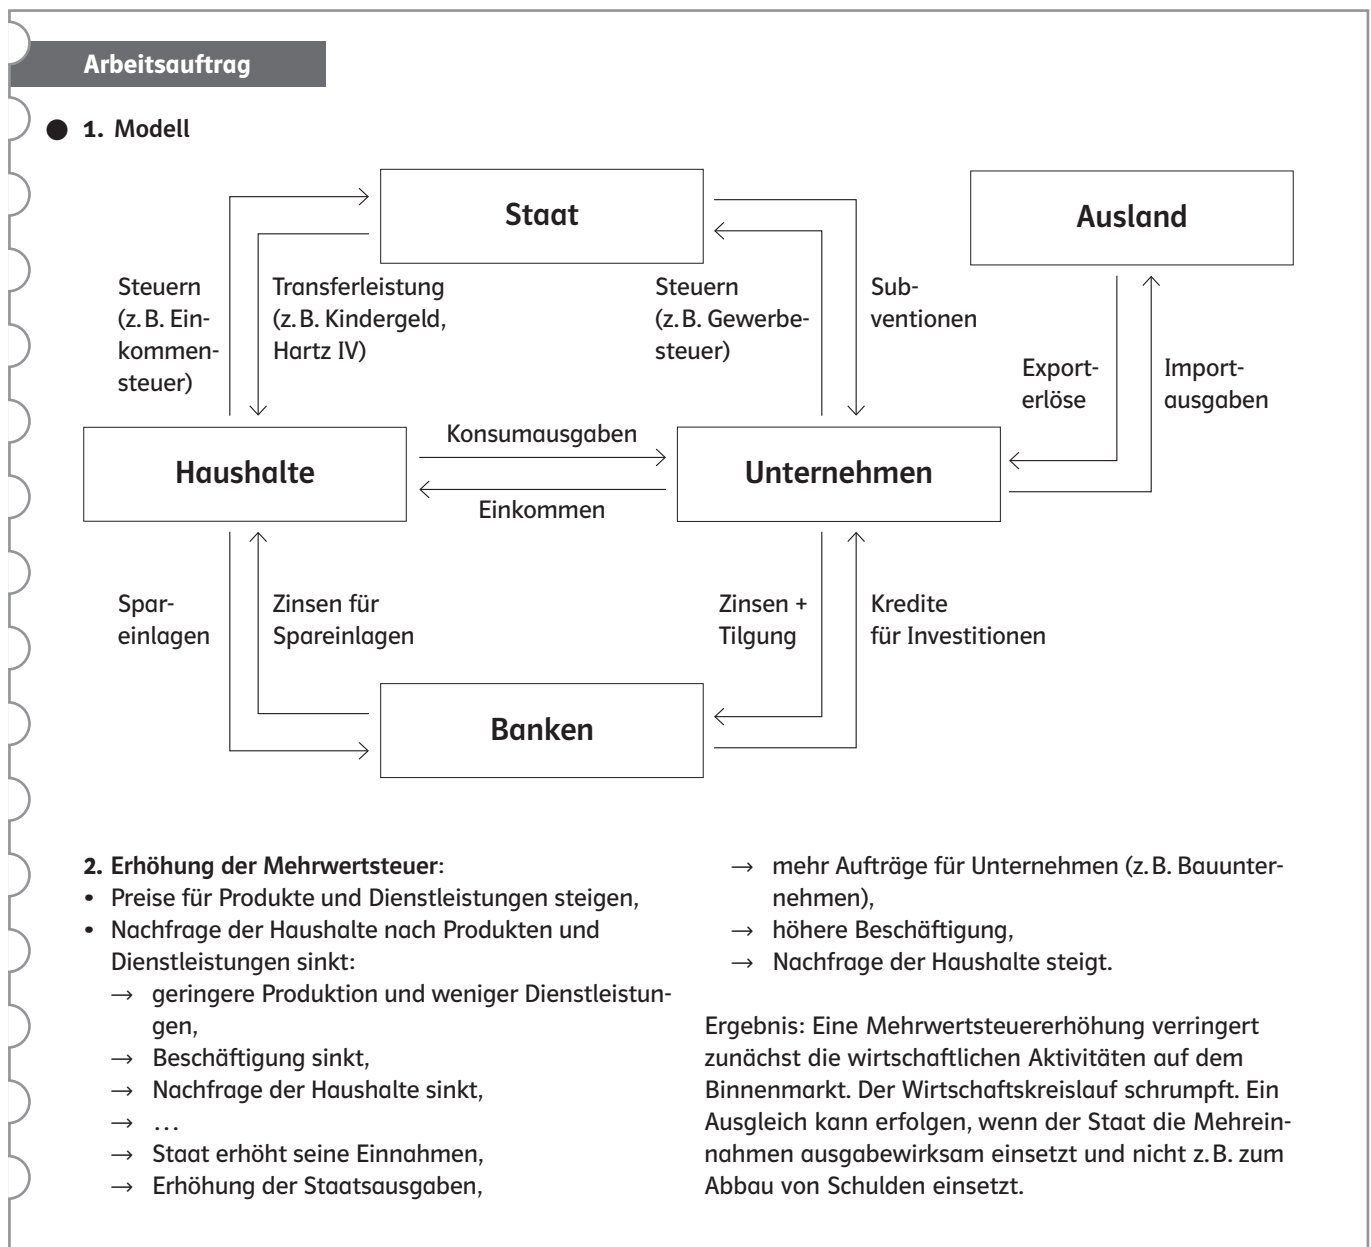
Arbeitsauftrag

1. Modell

Staat

Ausland

Steuern (z. B. Einkommensteuer)

Transferleistung (z. B. Kindergeld, Hartz IV)

Steuern (z. B. Gewerbesteuer)

Subventionen

Exporterlöse

Importausgaben

Konsumausgaben

Haushalte

Unternehmen

Einkommen

Spareinlagen

Zinsen für Spareinlagen

Zinsen + Tilgung

Kredite für Investitionen

Banken

2. Erhöhung der Mehrwertsteuer:
• Preise für Produkte und Dienstleistungen steigen,
• Nachfrage der Haushalte nach Produkten und Dienstleistungen sinkt:
→ geringere Produktion und weniger Dienstleistungen,
→ Beschäftigung sinkt,
→ Nachfrage der Haushalte sinkt,
→ …
→ Staat erhöht seine Einnahmen,
→ Erhöhung der Staatsausgaben,
→ mehr Aufträge für Unternehmen (z. B. Bauunternehmen),
→ höhere Beschäftigung,
→ Nachfrage der Haushalte steigt.

Ergebnis: Eine Mehrwertsteuererhöhung verringert zunächst die wirtschaftlichen Aktivitäten auf dem Binnenmarkt. Der Wirtschaftskreislauf schrumpft. Ein Ausgleich kann erfolgen, wenn der Staat die Mehreinnahmen ausgabewirksam einsetzt und nicht z. B. zum Abbau von Schulden einsetzt.